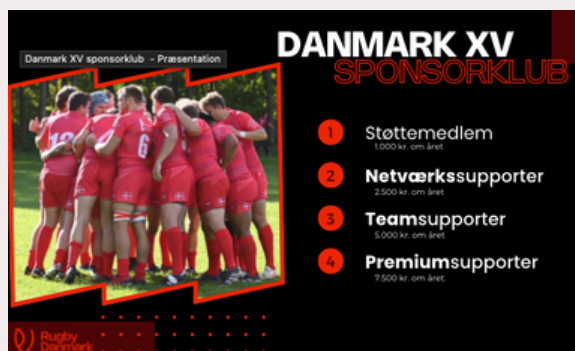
Danmark XV sponsorklub - Præsentation

DANMARK XV
SPONSORKLUB

1 Støttemedlem
1.000 kr. om året

2 Netværkssupporter
2.500 kr. om året

3 Teamsupporter
5.000 kr. om året

4 Premiumsupporter
7.500 kr. om året.

Rugby Danmark